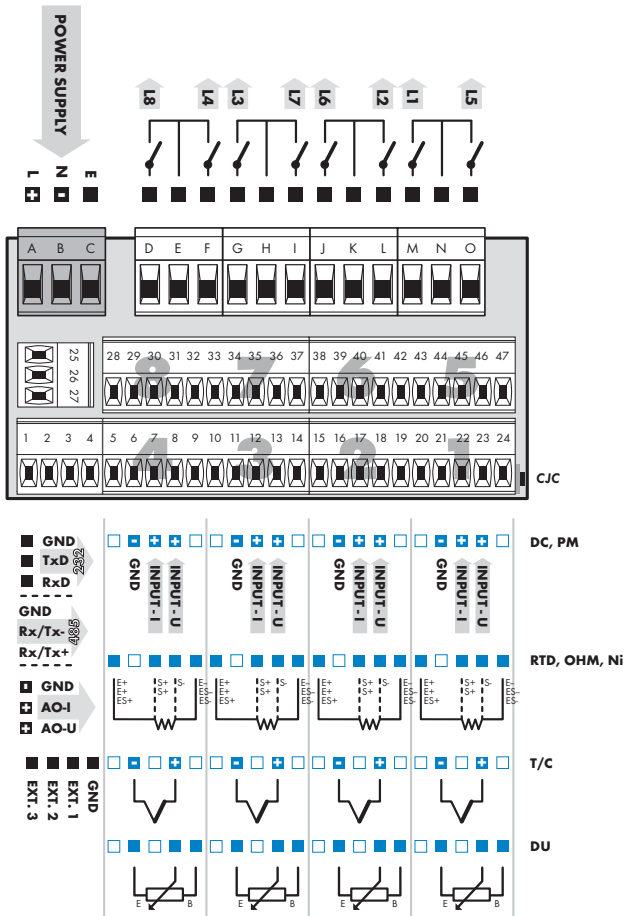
POWER SUPPLY

L N E

L8 L4 L3 L7 L6 L2 L1 L5

A B C

D E F G H I J K L M N O

25 26 27

28 29 30 31 32 33 34 35 36 37 38 39 40 41 42 43 44 45 46 47

8 7 6 5

1 2 3 4 5 6 7 8 9 10 11 12 13 14 15 16 17 18 19 20 21 22 23 24

4 3 2 1

CJC

GND
TxD
RxD
232

GND
Rx/Tx-
Rx/Tx+
485

GND
AO-I
AO-U

EXT. 3 EXT. 2 EXT. 1 GND

GND INPUT - I INPUT - U
GND INPUT - I INPUT - U
GND INPUT - I INPUT - U
GND INPUT - I INPUT - U

DC, PM

E+ E+ ES+ S+ S+ S- E- ES- ES-
E+ E+ ES+ S+ S+ S- E- ES- ES-
E+ E+ ES+ S+ S+ S- E- ES- ES-
E+ E+ ES+ S+ S+ S- E- ES- ES-

RTD, OHM, Ni

T/C

DU

E B E B E B E B